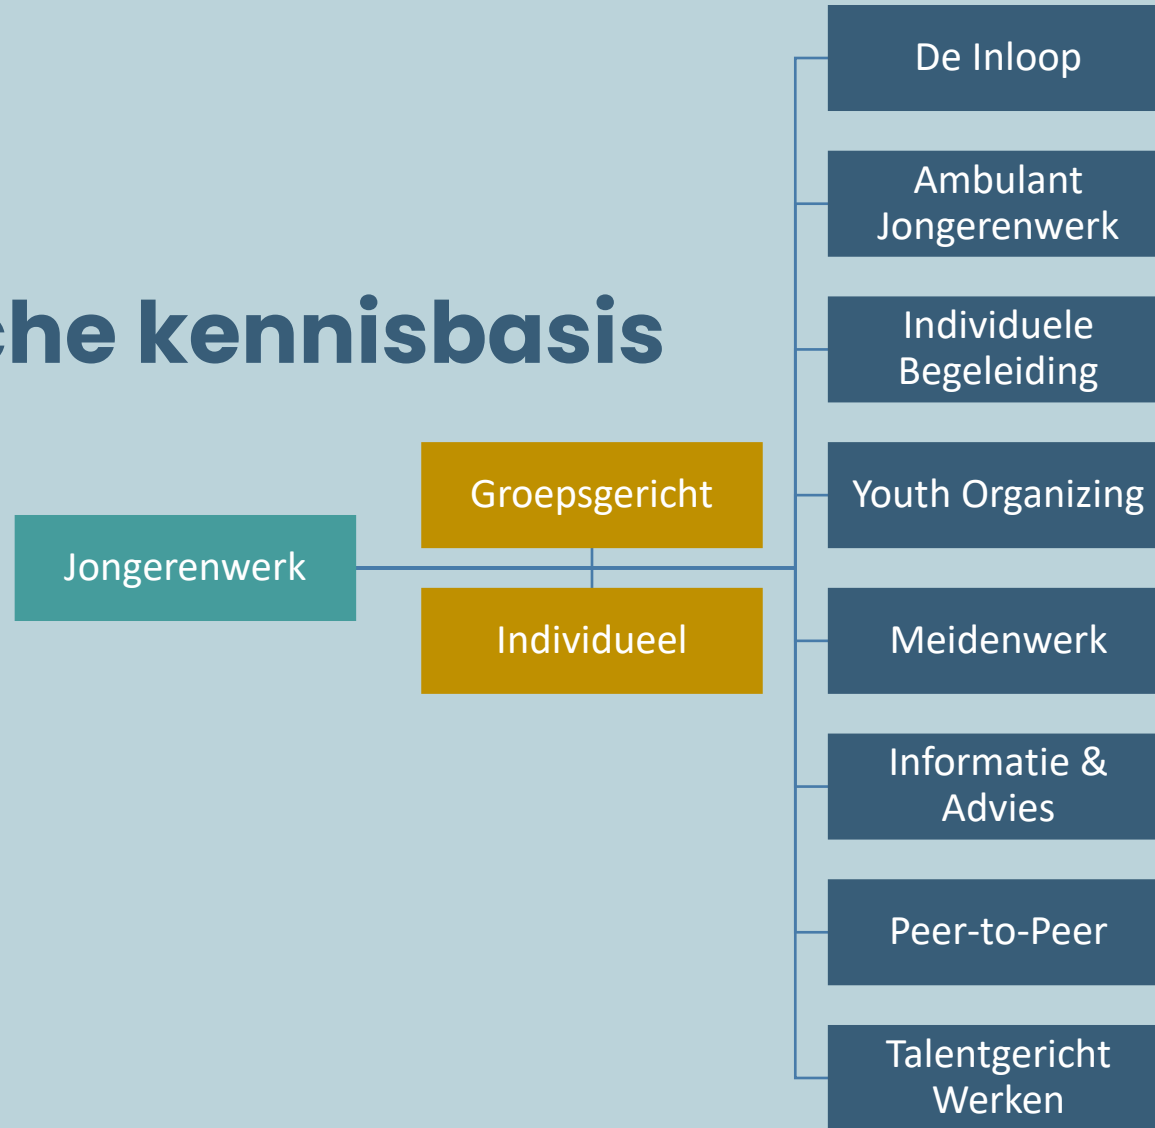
che kennisbasis

Jongerenwerk

Groepsgericht

Individueel

De Inloop

Ambulant Jongerenwerk

Individuele Begeleiding

Youth Organizing

Meidenwerk

Informatie & Advies

Peer-to-Peer

Talentgericht Werken